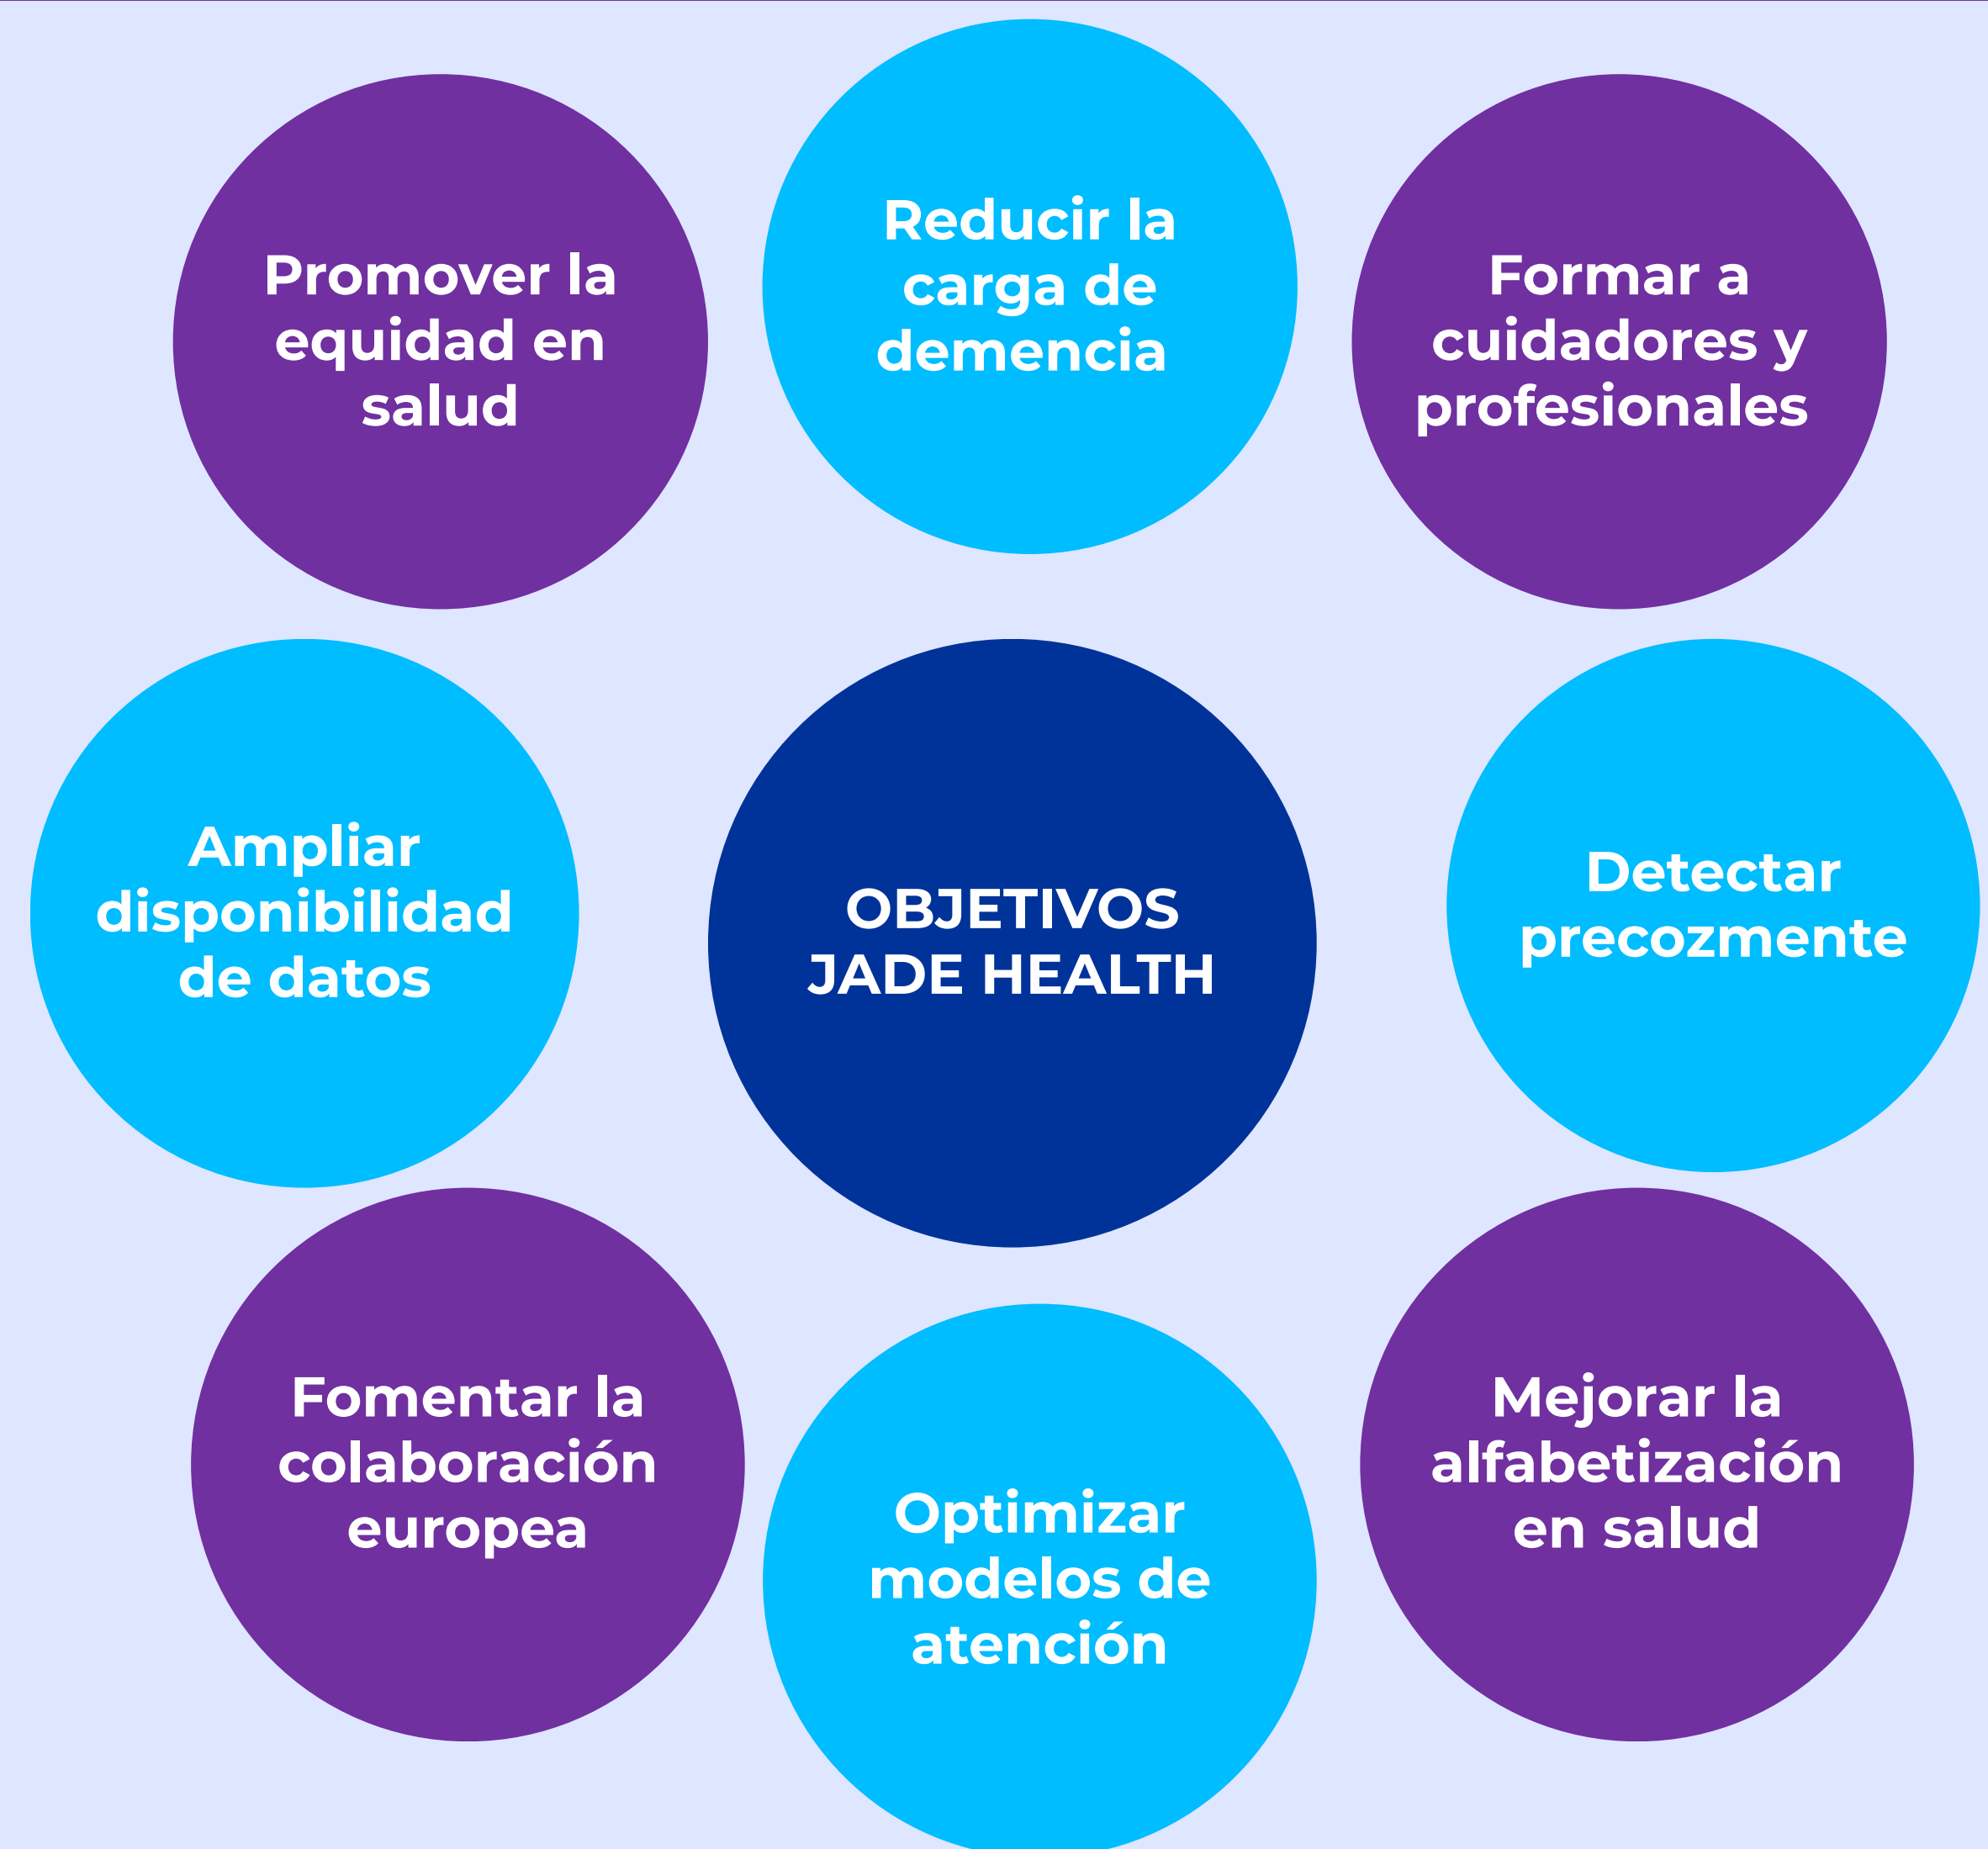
Promover la equidad en salud

Reducir la carga de demencia

Formar a cuidadores y profesionales

Ampliar disponibilidad de datos

OBJETIVOS JADE HEALTH

Detectar precozmente

Fomentar la colaboración europea

Optimizar modelos de atención

Mejorar la alfabetización en salud